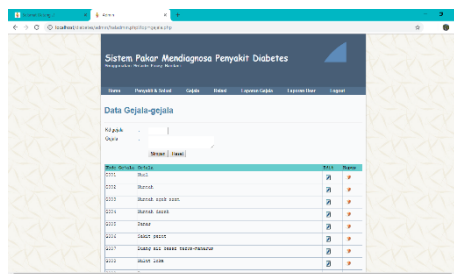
Sistem Pakar Mendiagnosa Penyakit Diabetes

Home | Penyakit & Solusi | Gejala | Relasi | Laporan Gejala | Laporan User | Logout

Data Gejala-gejala

Kd gejala :
Gejala :

Simpan | Reset

| Kode Gejala | Gejala | Edit | Hapus |
|---|---|---|---|
| G001 | Mual | | |
| G002 | Muntah | | |
| G003 | Muntah sejak lama | | |
| G004 | Muntah darah | | |
| G005 | Pusing | | |
| G006 | Sakit perut | | |
| G007 | Buang air besar terus-menerus | | |
| G008 | Sakit lama | | |